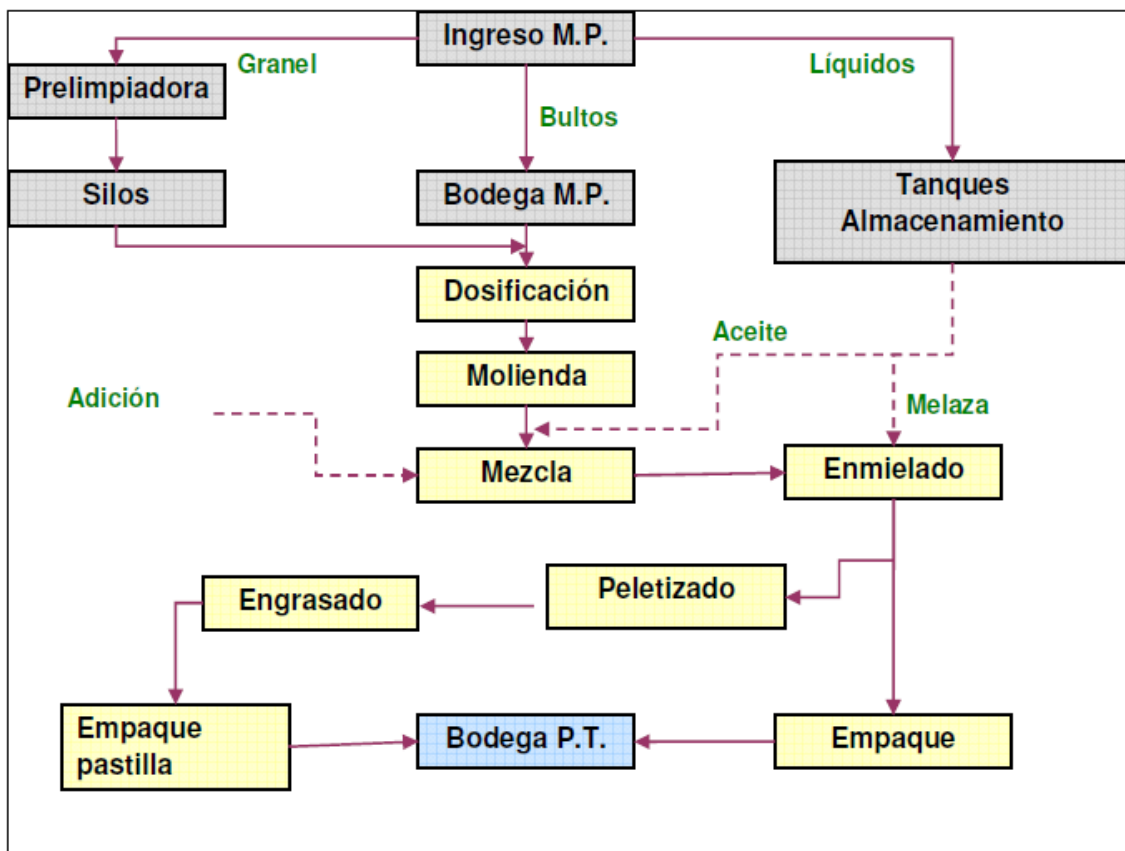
Ingreso M.P.

Granel

Líquidos

Prelimpiadora

Bultos

Silos

Bodega M.P.

Tanques Almacenamiento

Dosificación

Aceite

Molienda

Adición

Melaza

Mezcla

Enmielado

Peletizado

Engrasado

Empaque pastilla

Bodega P.T.

Empaque